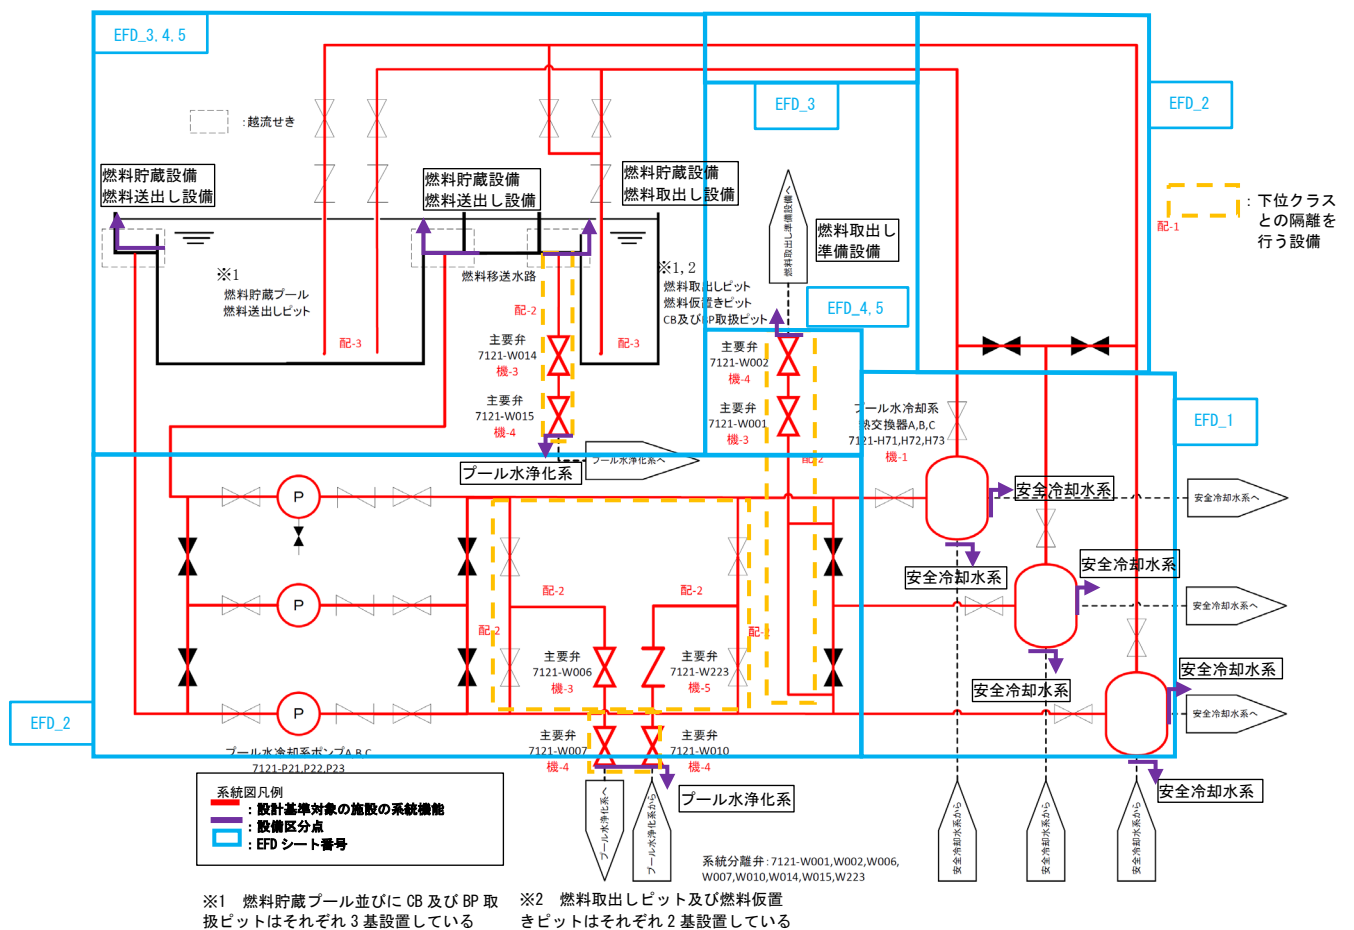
EFD_3,4,5

:越流せき

燃料貯蔵設備
燃料送出し設備

燃料貯蔵設備
燃料送出し設備

燃料貯蔵設備
燃料取出し設備

EFD_3

EFD_2

※1
燃料貯蔵プール
燃料送出しピット

燃料移送水路

※1,2
燃料取出しピット
燃料仮置きピット
CB及びBP取扱ピット

燃料取出し準備設備へ

燃料取出し
準備設備

EFD_4,5

: 下位クラス
との隔離を
行う設備

配-1

配-2

配-3

配-3

主要弁
7121-W014
機-3

主要弁
7121-W015
機-4

主要弁
7121-W002
機-4

主要弁
7121-W001
機-3

プール水冷却系
熱交換器A,B,C
7121-H71,H72,H73
機-1

EFD_1

プール水浄化系

プール水浄化系へ

配-2

安全冷却水系

安全冷却水系へ

安全冷却水系

安全冷却水系

安全冷却水系へ

配-2

配-2

配-2

配-2

主要弁
7121-W006
機-3

主要弁
7121-W223
機-5

安全冷却水系

安全冷却水系

安全冷却水系へ

EFD_2

主要弁
7121-W007
機-4

主要弁
7121-W010
機-4

プール水冷却系ポンプA,B,C
7121-P21,P22,P23

系統図凡例
:設計基準対象の施設の系統機能
:設備区分点
:EFD シート番号

プール水浄化系へ

プール水浄化系から

プール水浄化系

安全冷却水系

安全冷却水系から

安全冷却水系から

安全冷却水系から

系統分離弁:7121-W001,W002,W006,W007,W010,W014,W015,W223

※1 燃料貯蔵プール並びに CB 及び BP 取扱ピットはそれぞれ 3 基設置している

※2 燃料取出しピット及び燃料仮置きピットはそれぞれ 2 基設置している